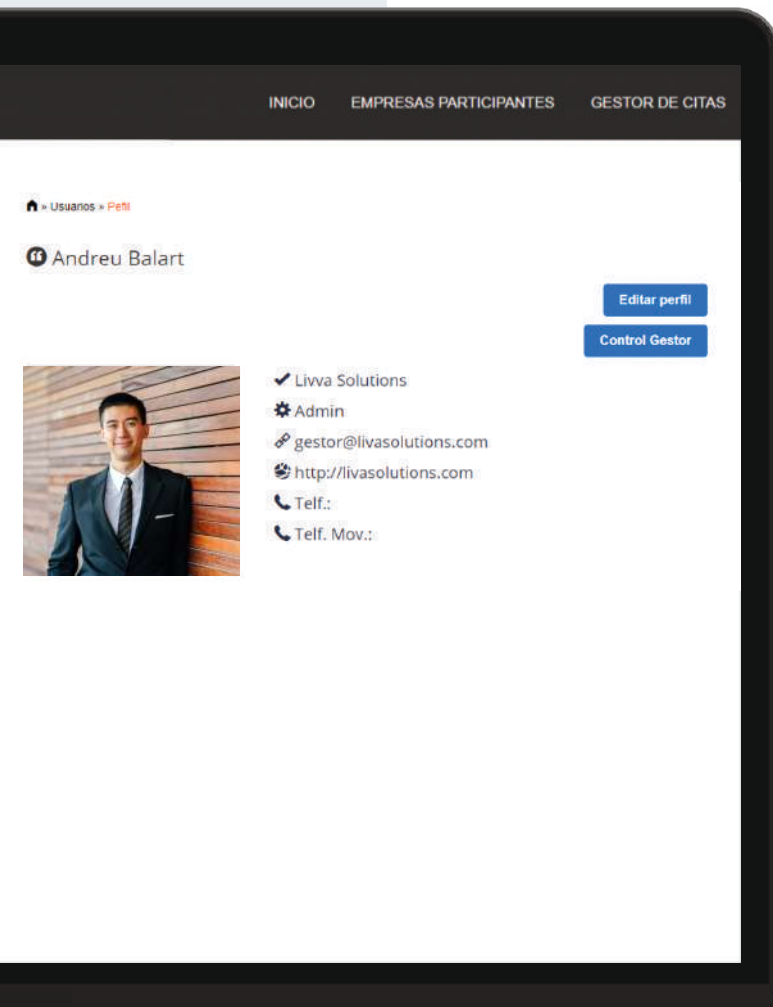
INICIO EMPRESAS PARTICIPANTES GESTOR DE CITAS

» Usuarios » Perfil

Andreu Balart

Editar perfil

Control Gestor

Livva Solutions
Admin
gestor@livasolutions.com
http://livasolutions.com
Telf.:
Telf. Mov.: